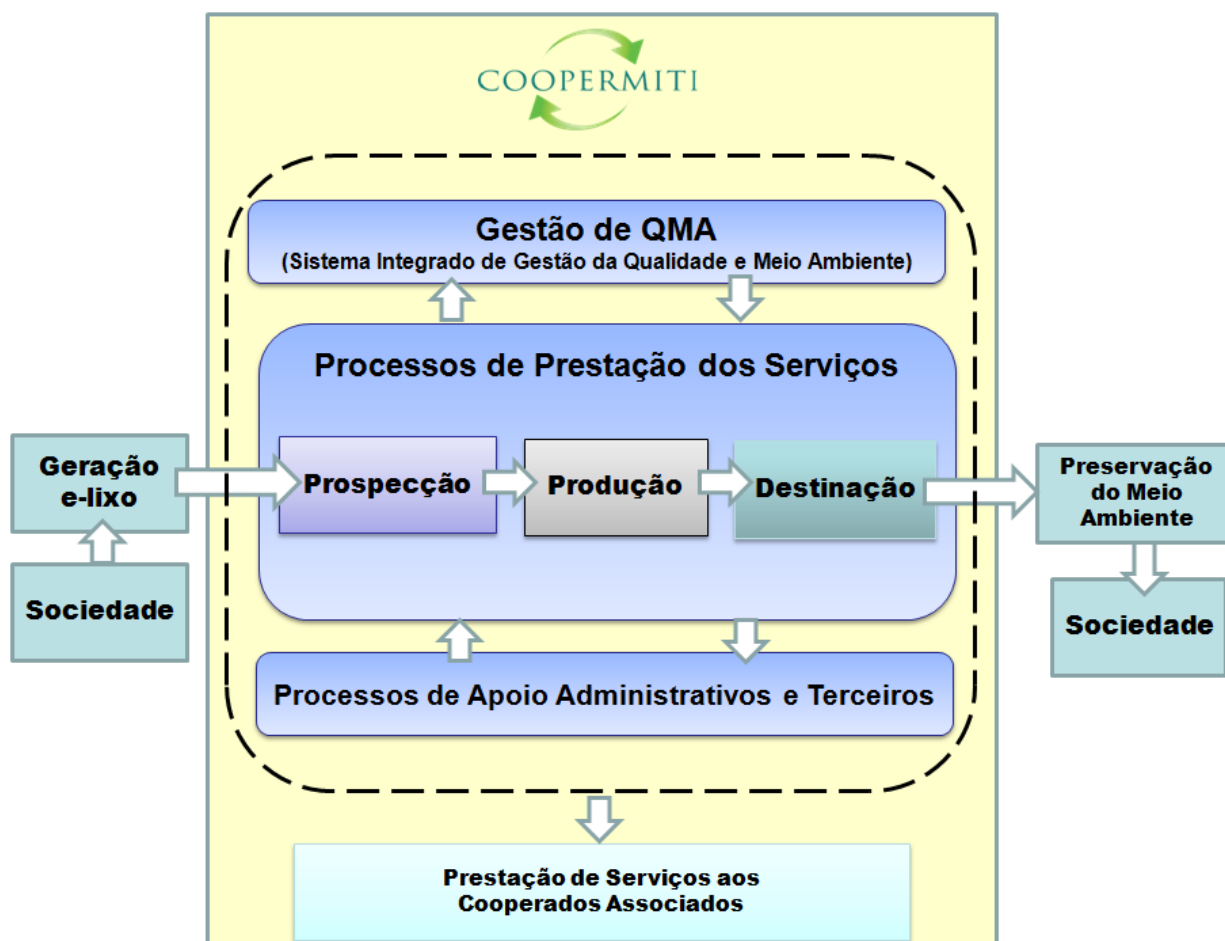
COOPERMITI

Gestão de QMA
(Sistema Integrado de Gestão da Qualidade e Meio Ambiente)

Processos de Prestação dos Serviços

Geração e-lixo

Sociedade

Prospecção

Produção

Destinação

Preservação do Meio Ambiente

Sociedade

Processos de Apoio Administrativos e Terceiros

Prestação de Serviços aos Cooperados Associados